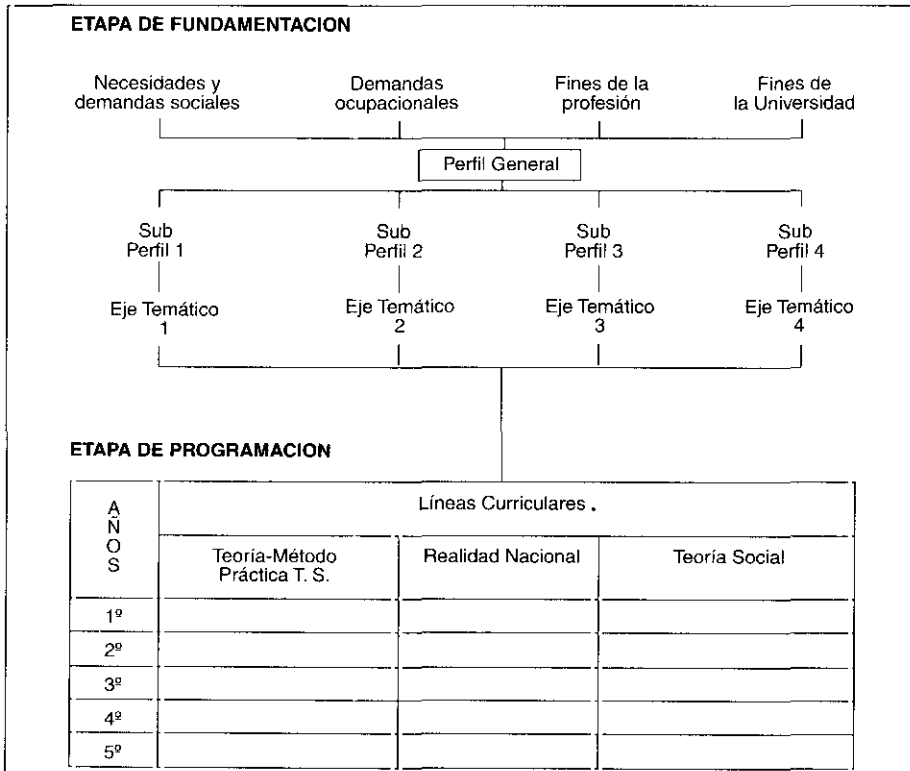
ETAPA DE FUNDAMENTACION

Necesidades y demandas sociales

Demandas ocupacionales

Fines de la profesión

Fines de la Universidad

Perfil General

Sub Perfil 1

Eje Temático 1

Sub Perfil 2

Eje Temático 2

Sub Perfil 3

Eje Temático 3

Sub Perfil 4

Eje Temático 4

ETAPA DE PROGRAMACION

| AÑOS | Líneas Curriculares . | | |
|---|---|---|---|
| | Teoría-Método Práctica T. S. | Realidad Nacional | Teoría Social |
| 1º | | | |
| 2º | | | |
| 3º | | | |
| 4º | | | |
| 5º | | | |